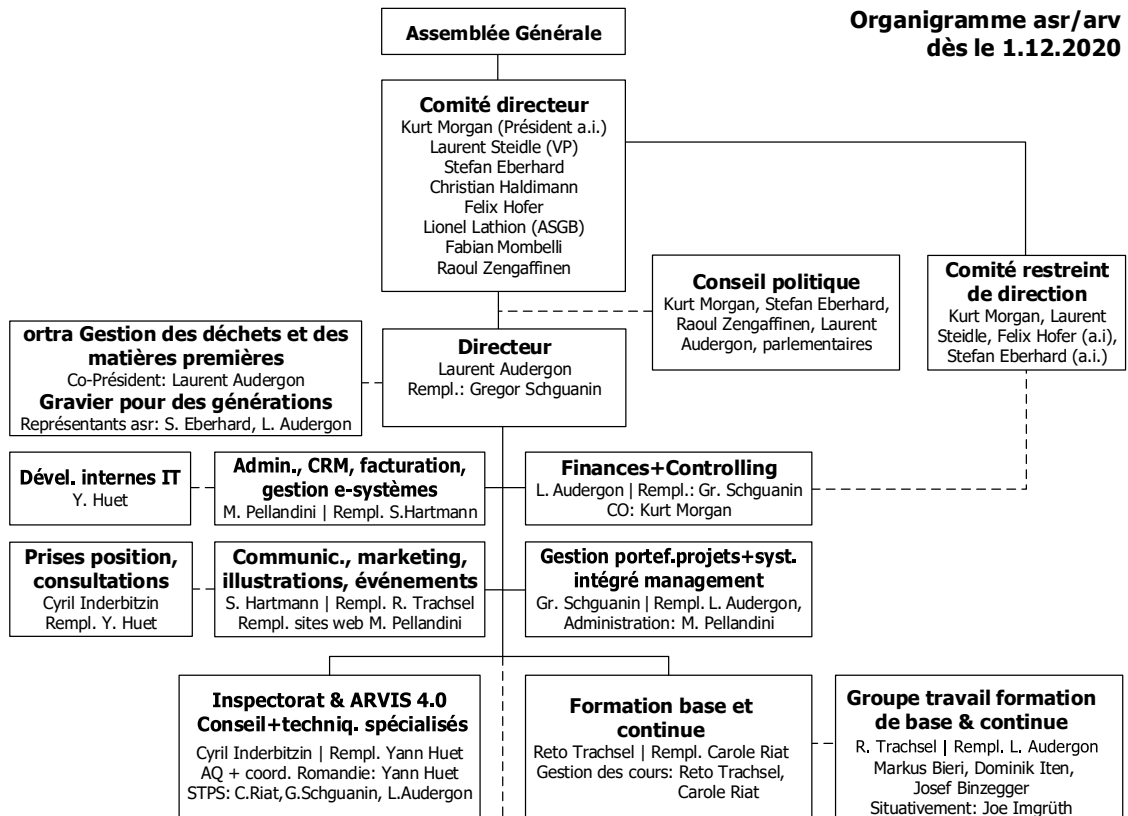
Organigramme asr/arv dès le 1.12.2020

Assemblée Générale

Comité directeur
Kurt Morgan (Président a.i.)
Laurent Steidle (VP)
Stefan Eberhard
Christian Haldimann
Felix Hofer
Lionel Lathion (ASGB)
Fabian Mombelli
Raoul Zengaffinen

Conseil politique
Kurt Morgan, Stefan Eberhard, Raoul Zengaffinen, Laurent Audergon, parlementaires

Comité restreint de direction
Kurt Morgan, Laurent Steidle, Felix Hofer (a.i), Stefan Eberhard (a.i.)

ortra Gestion des déchets et des matières premières
Co-Président: Laurent Audergon
Gravier pour des générations
Représentants asr: S. Eberhard, L. Audergon

Directeur
Laurent Audergon
Rempl.: Gregor Schguanin

Dével. internes IT
Y. Huet

Admin., CRM, facturation, gestion e-systèmes
M. Pellandini | Rempl. S.Hartmann

Finances+Controlling
L. Audergon | Rempl.: Gr. Schguanin
CO: Kurt Morgan

Prises position, consultations
Cyril Inderbitzin
Rempl. Y. Huet

Communic., marketing, illustrations, événements
S. Hartmann | Rempl. R. Trachsel
Rempl. sites web M. Pellandini

Gestion portef.projets+syst. intégré management
Gr. Schguanin | Rempl. L. Audergon,
Administration: M. Pellandini

Inspectorat & ARVIS 4.0
Conseil+techniq. spécialisés
Cyril Inderbitzin | Rempl. Yann Huet
AQ + coord. Romandie: Yann Huet
STPS: C.Riat,G.Schguanin, L.Audergon

Formation base et continue
Reto Trachsel | Rempl. Carole Riat
Gestion des cours: Reto Trachsel, Carole Riat

Groupe travail formation de base & continue
R. Trachsel | Rempl. L. Audergon
Markus Bieri, Dominik Iten, Josef Binzegger
Situativement: Joe Imgrüth